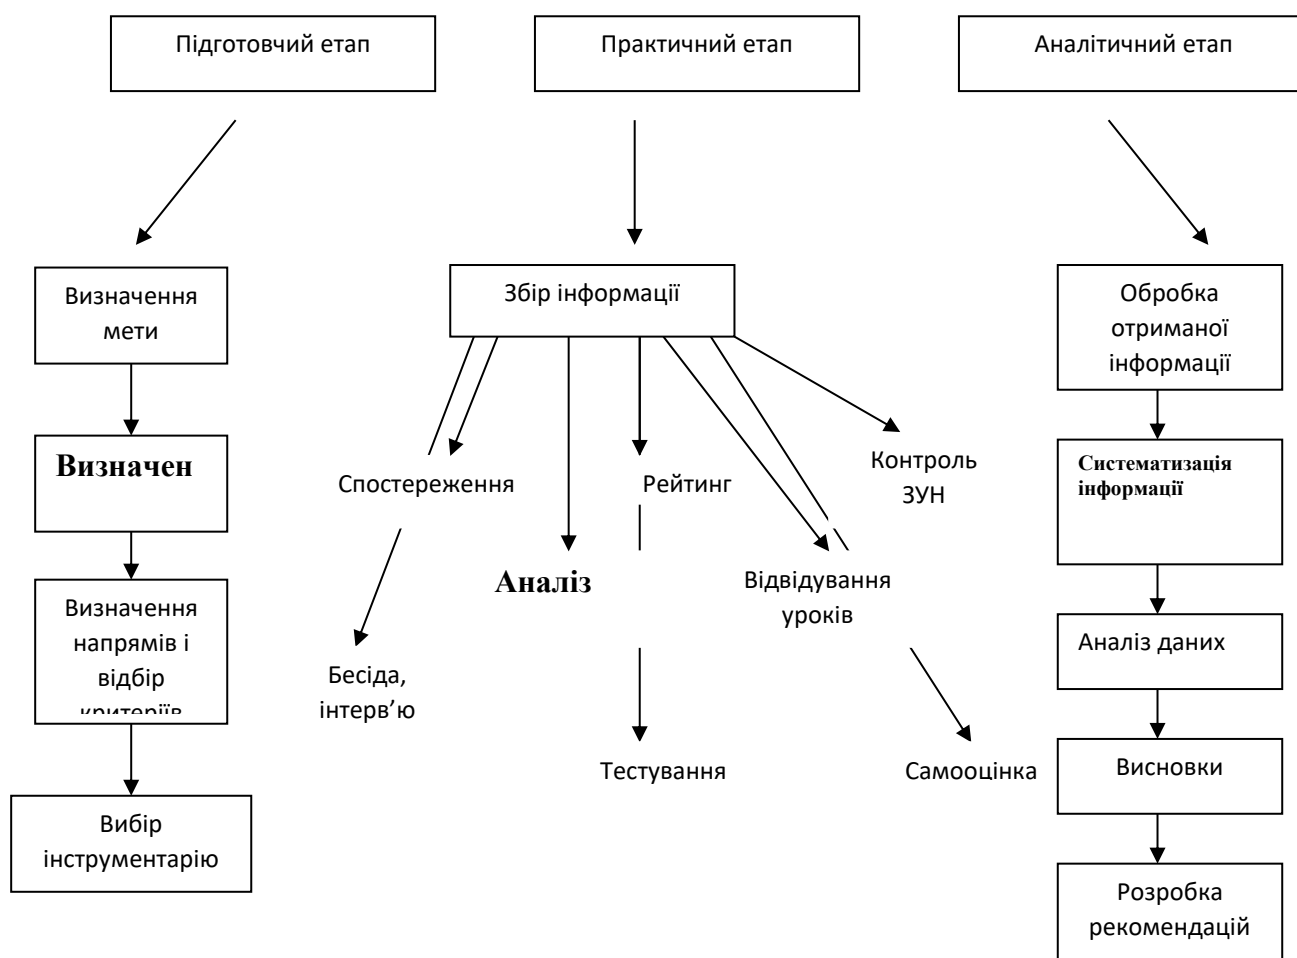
Підготовчий етап

Практичний етап

Аналітичний етап

Визначення мети

Визначен

Визначення напрямів і відбір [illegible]

Вибір інструментарію

Збір інформації

Спостереження

Рейтинг

Контроль ЗУН

Аналіз

Відвідування уроків

Бесіда, інтерв’ю

Тестування

Самооцінка

Обробка отриманої інформації

Систематизація інформації

Аналіз даних

Висновки

Розробка рекомендацій